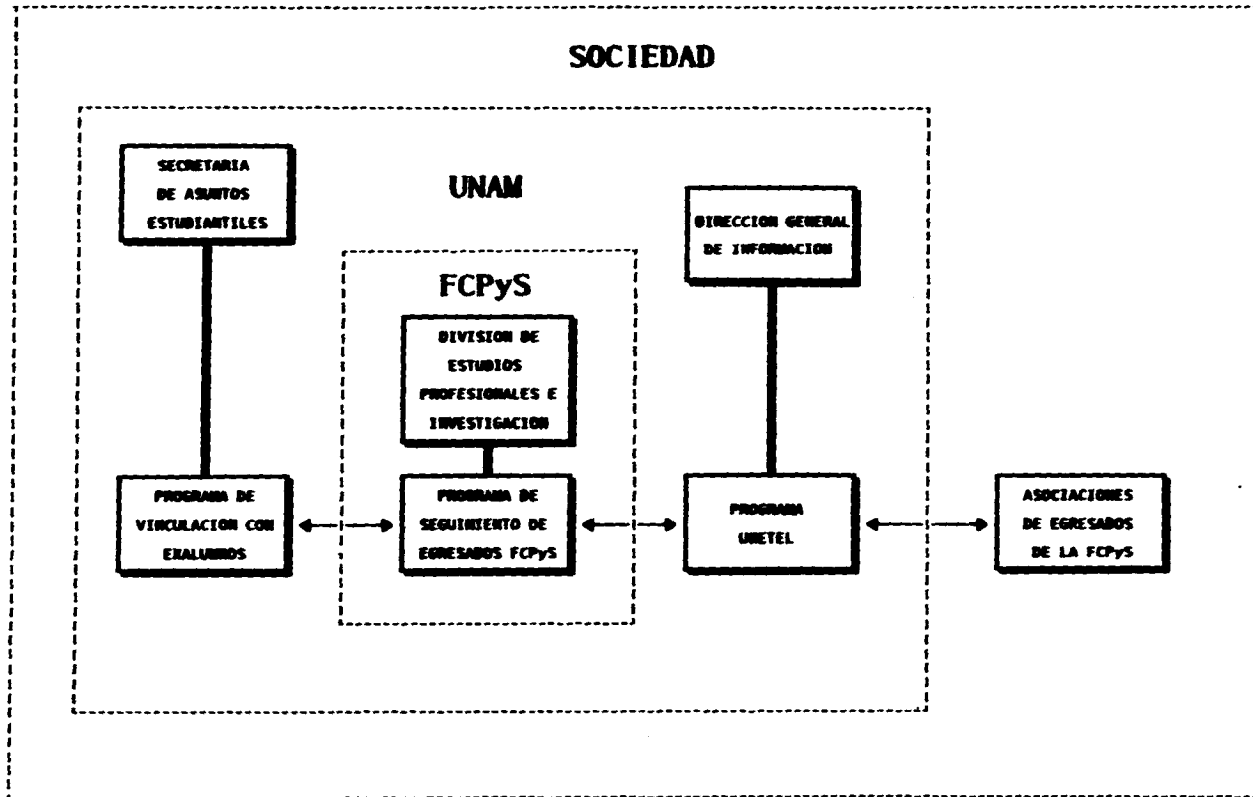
SOCIEDAD

UNAM

SECRETARIA DE ASUNTOS ESTUDIANTILES

FCPyS

DIRECCION GENERAL DE INFORMACION

DIVISION DE ESTUDIOS PROFESIONALES E INVESTIGACION

PROGRAMA DE VINCULACION CON EXALUMNOS

PROGRAMA DE SEGUIMIENTO DE EGRESADOS FCPyS

PROGRAMA UNETEL

ASOCIACIONES DE EGRESADOS DE LA FCPyS